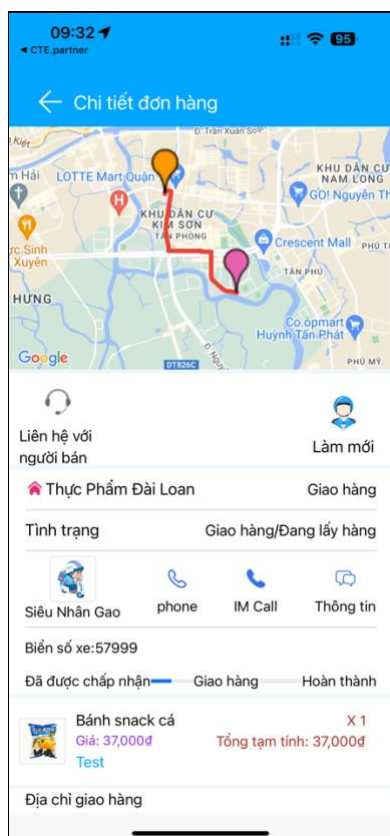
09:32
◂ CTE.partner
95

Chi tiết đơn hàng

Đ. Trần Xuân Soạn
LOTTE Mart Quận
KHU DÂN CƯ NAM LONG
GO! Nguyễn Th
KHU DÂN CƯ KIM SƠN
TÂN PHONG
Crescent Mall
PHÚ TH
TÂN PHÚ
HƯNG
Co.opmart Huỳnh Tấn Phát
PHÚ MỸ
DT826C
Google

Liên hệ với người bán
Làm mới

Thực Phẩm Đài Loan
Giao hàng

Tình trạng
Giao hàng/Đang lấy hàng

Siêu Nhân Gao
phone
IM Call
Thông tin

Biển số xe:57999

Đã được chấp nhận
Giao hàng
Hoàn thành

Bánh snack cá
X 1
Giá: 37,000₫
Tổng tạm tính: 37,000₫
Test

Địa chỉ giao hàng